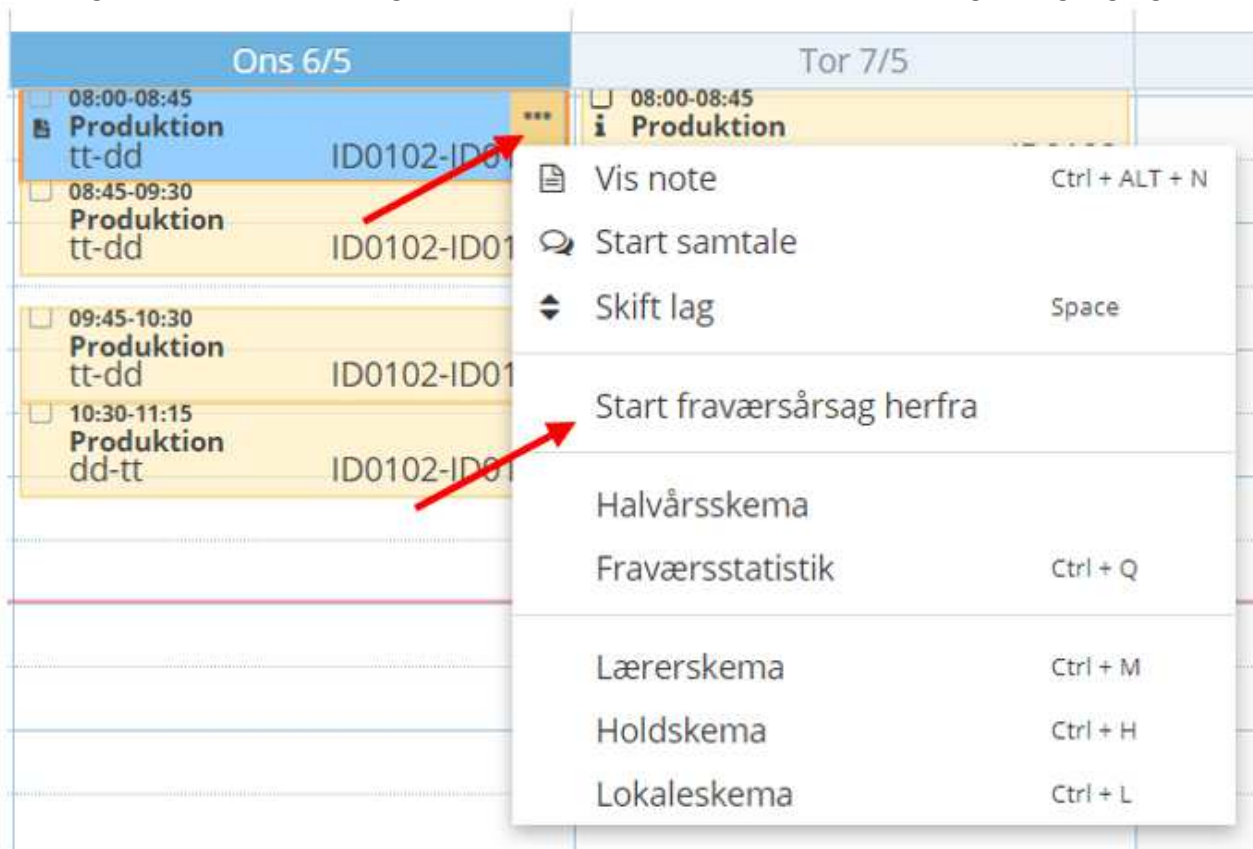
Ons 6/5

Tor 7/5

08:00-08:45
Produktion
tt-dd ID0102-ID0

08:45-09:30
Produktion
tt-dd ID0102-ID01

09:45-10:30
Produktion
tt-dd ID0102-ID01

10:30-11:15
Produktion
dd-tt ID0102-ID01

08:00-08:45
i Produktion

Vis note Ctrl + ALT + N
Start samtale
Skift lag Space

Start fraværsårsag herfra

Halvårsskema
Fraværsstatistik Ctrl + Q

Lærerskema Ctrl + M
Holdskema Ctrl + H
Lokaleskema Ctrl + L